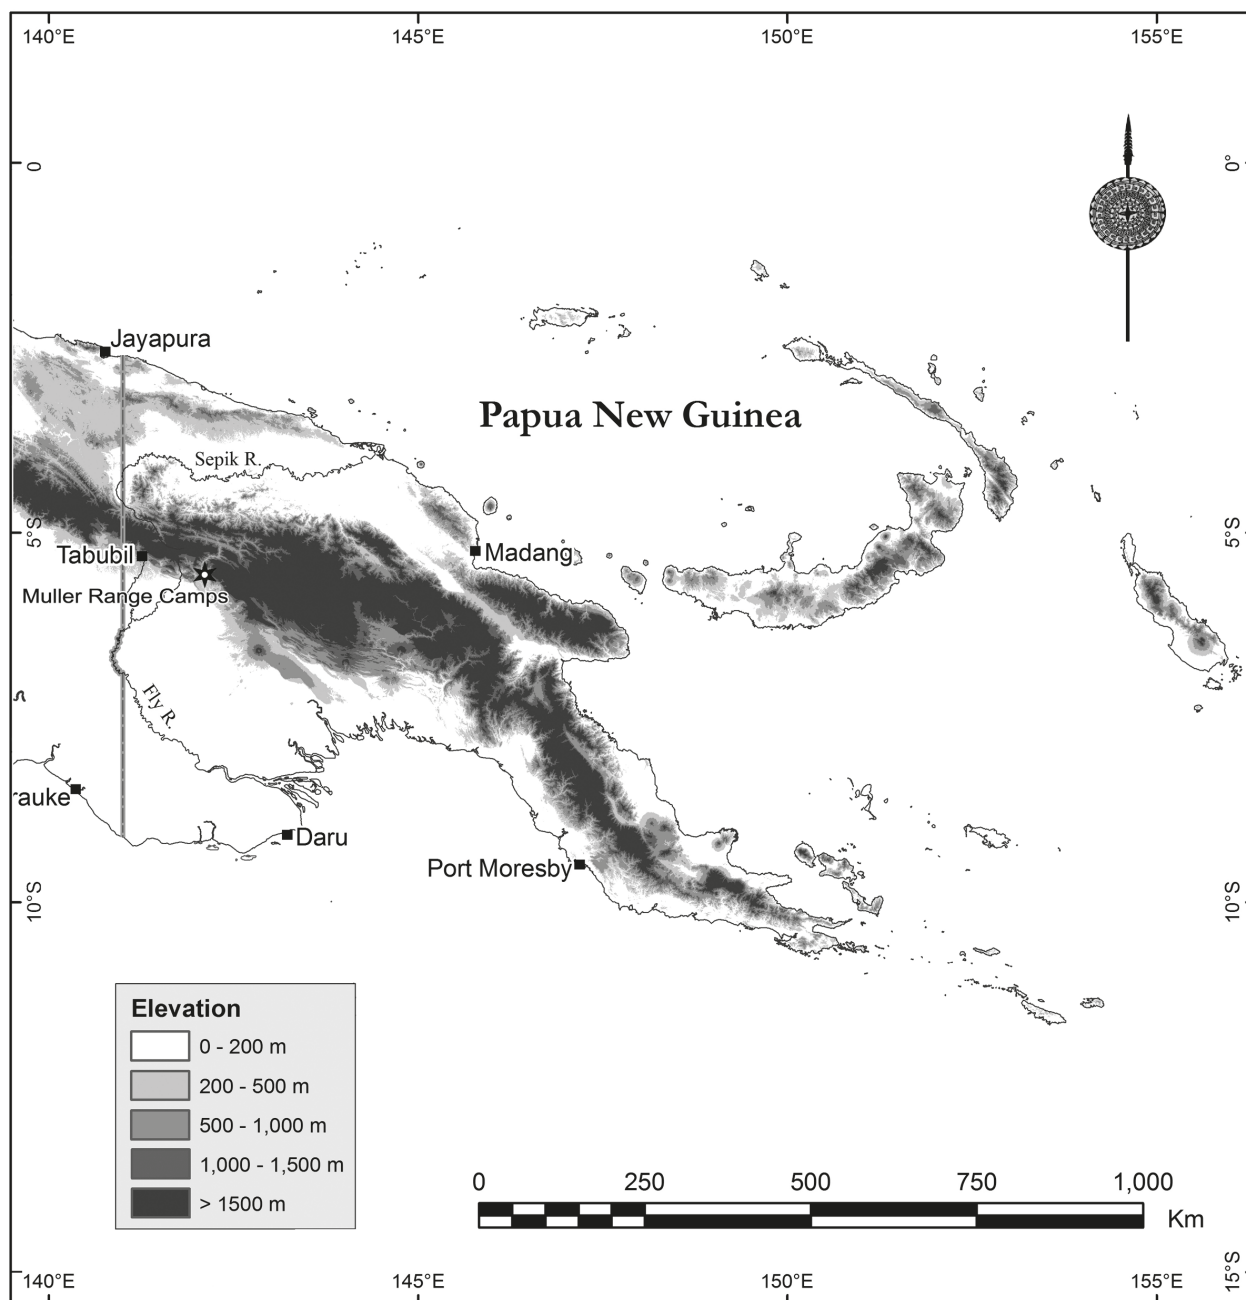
140°E
145°E
150°E
155°E

0°
0°

Jayapura

Papua New Guinea

Sepik R.

5°S
5°S

Tabubil
Madang
Muller Range Camps

Fly R.

rauke
Daru
Port Moresby

10°S
10°S

Elevation
0 - 200 m
200 - 500 m
500 - 1,000 m
1,000 - 1,500 m
> 1500 m

0
250
500
750
1,000
Km

15°S

140°E
145°E
150°E
155°E